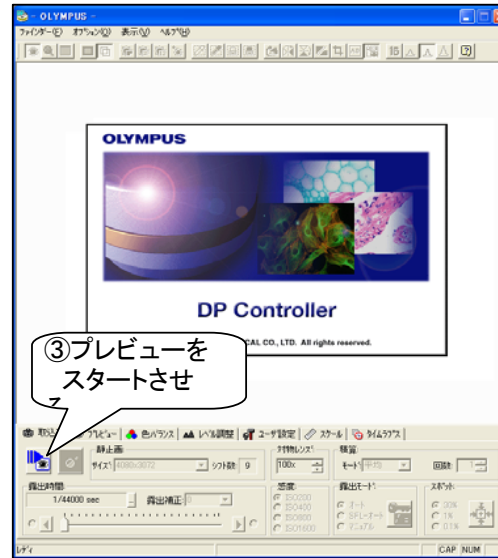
- OLYMPUS -
ﾌｧｲﾝﾀﾞｰ(F) ｵﾌﾟｼｮﾝ(O) 表示(V) ﾍﾙﾌﾟ(H)

OLYMPUS

DP Controller

CAL CO., LTD. All rights reserved.

③プレビューをスタートさせ

取込 プレビュー 色バランス レベル調整 ユーザ設定 スケール タイムラプス

静止画
サイズ: 4080x3072
シフト数: 9
対物レンズ:
100x
積算
モード: 平均
回数: 1
露出時間
1/44000 sec
露出補正: 0
感度
ISO200
ISO400
ISO800
ISO1600
露出モード
オート
SFLｰｵｰﾄ
マニュアル
スポット
30%
1%
0.1%

ﾚﾃﾞｨ
CAP NUM